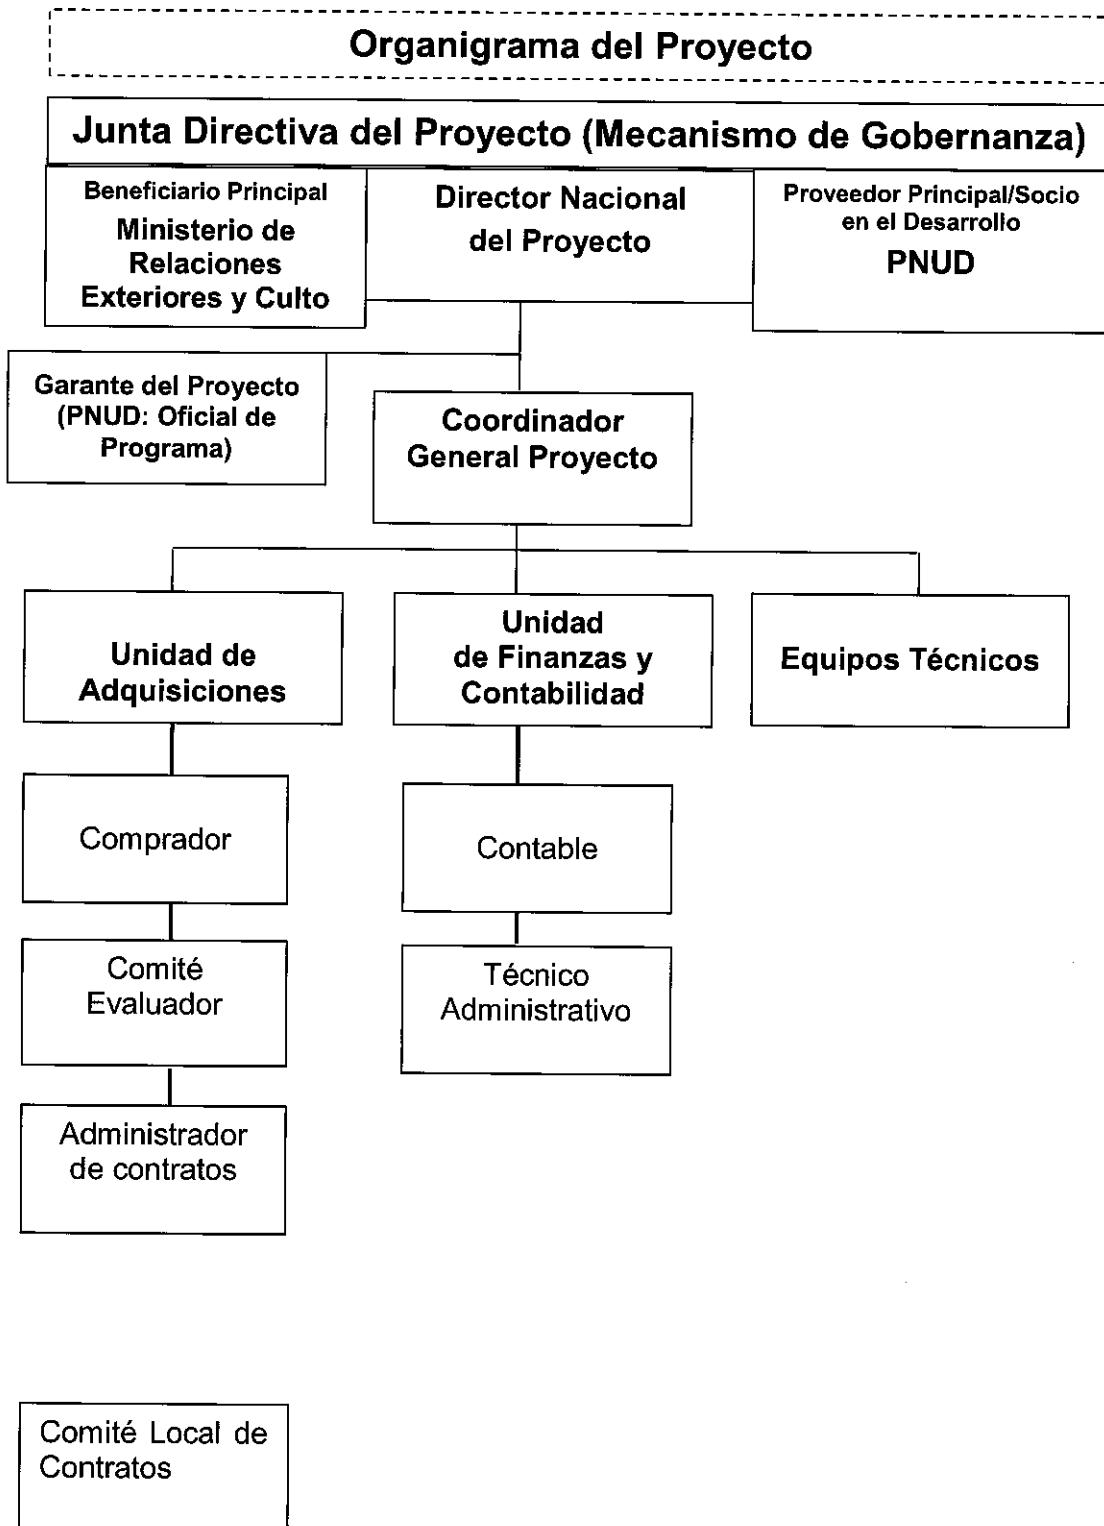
Organigrama del Proyecto

Junta Directiva del Proyecto (Mecanismo de Gobernanza)

Beneficiario Principal
Ministerio de Relaciones Exteriores y Culto

Director Nacional del Proyecto

Proveedor Principal/Socio en el Desarrollo
PNUD

Garante del Proyecto (PNUD: Oficial de Programa)

Coordinador General Proyecto

Unidad de Adquisiciones

Unidad de Finanzas y Contabilidad

Equipos Técnicos

Comprador

Contable

Comité Evaluador

Técnico Administrativo

Administrador de contratos

Comité Local de Contratos